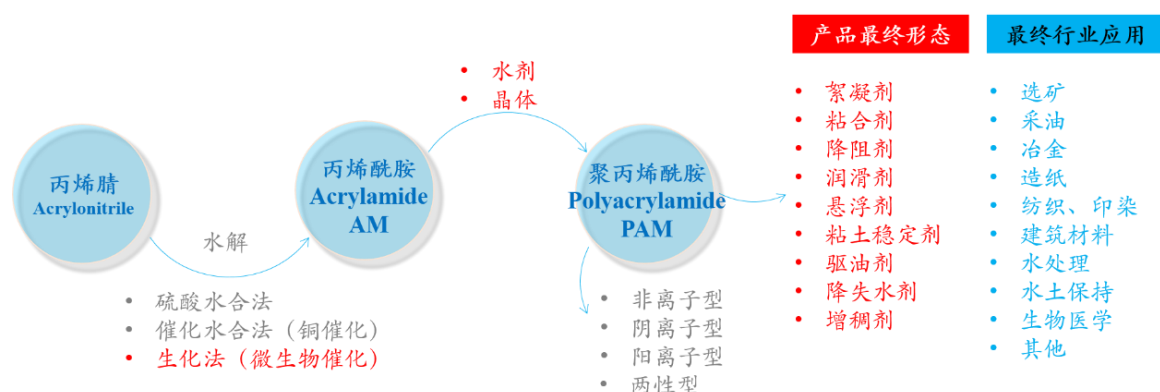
产品最终形态

最终行业应用

• 水剂
• 晶体

丙烯腈
Acrylonitrile

水解

丙烯酰胺
Acrylamide
AM

聚丙烯酰胺
Polyacrylamide
PAM

• 硫酸水合法
• 催化水合法（铜催化）
• 生化法（微生物催化）

• 非离子型
• 阴离子型
• 阳离子型
• 两性型

• 絮凝剂
• 粘合剂
• 降阻剂
• 润滑剂
• 悬浮剂
• 粘土稳定剂
• 驱油剂
• 降失水剂
• 增稠剂

• 选矿
• 采油
• 冶金
• 造纸
• 纺织、印染
• 建筑材料
• 水处理
• 水土保持
• 生物医学
• 其他